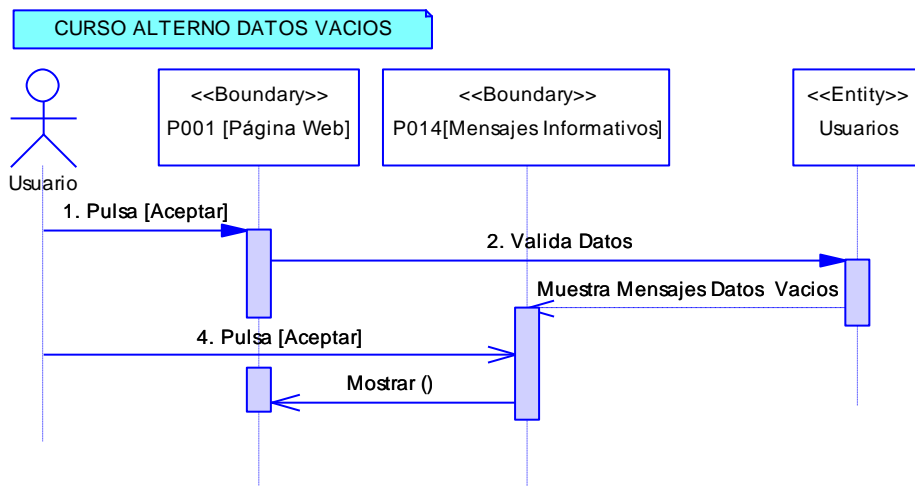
CURSO ALTERNO DATOS VACIOS

Usuario

<<Boundary>>
P001 [Página Web]

<<Boundary>>
P014[Mensajes Informativos]

<<Entity>>
Usuarios

1. Pulsa [Aceptar]

2. Valida Datos

Muestra Mensajes Datos Vacios

4. Pulsa [Aceptar]

Mostrar ()